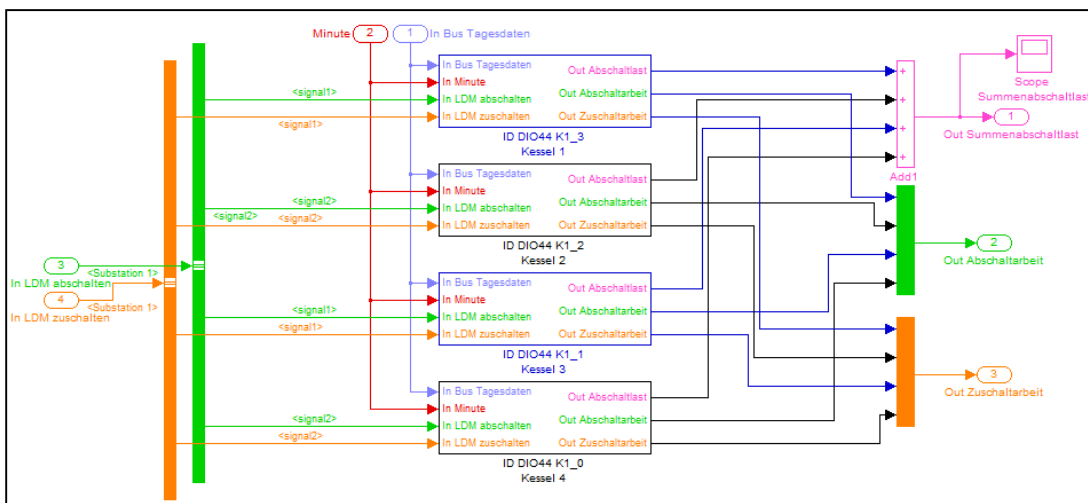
Minute 2
1 In Bus Tagesdaten

In Bus Tagesdaten
In Minute
<signal1>
In LDM abschalten
<signal1>
In LDM zuschalten
Out Abschaltlast
Out Abschaltarbeit
Out Zuschaltarbeit
ID DIO44 K1_3
Kessel 1

In Bus Tagesdaten
In Minute
<signal2>
<signal2>
In LDM abschalten
<signal2>
In LDM zuschalten
Out Abschaltlast
Out Abschaltarbeit
Out Zuschaltarbeit
ID DIO44 K1_2
Kessel 2

3
In LDM abschalten
<Substation 1>
4
In LDM zuschalten
<Substation 1>

In Bus Tagesdaten
In Minute
<signal1>
In LDM abschalten
<signal1>
In LDM zuschalten
Out Abschaltlast
Out Abschaltarbeit
Out Zuschaltarbeit
ID DIO44 K1_1
Kessel 3

In Bus Tagesdaten
In Minute
<signal2>
In LDM abschalten
<signal2>
In LDM zuschalten
Out Abschaltlast
Out Abschaltarbeit
Out Zuschaltarbeit
ID DIO44 K1_0
Kessel 4

Add1
Scope
Summenabschaltlast
1
Out Summenabschaltlast
2
Out Abschaltarbeit
3
Out Zuschaltarbeit